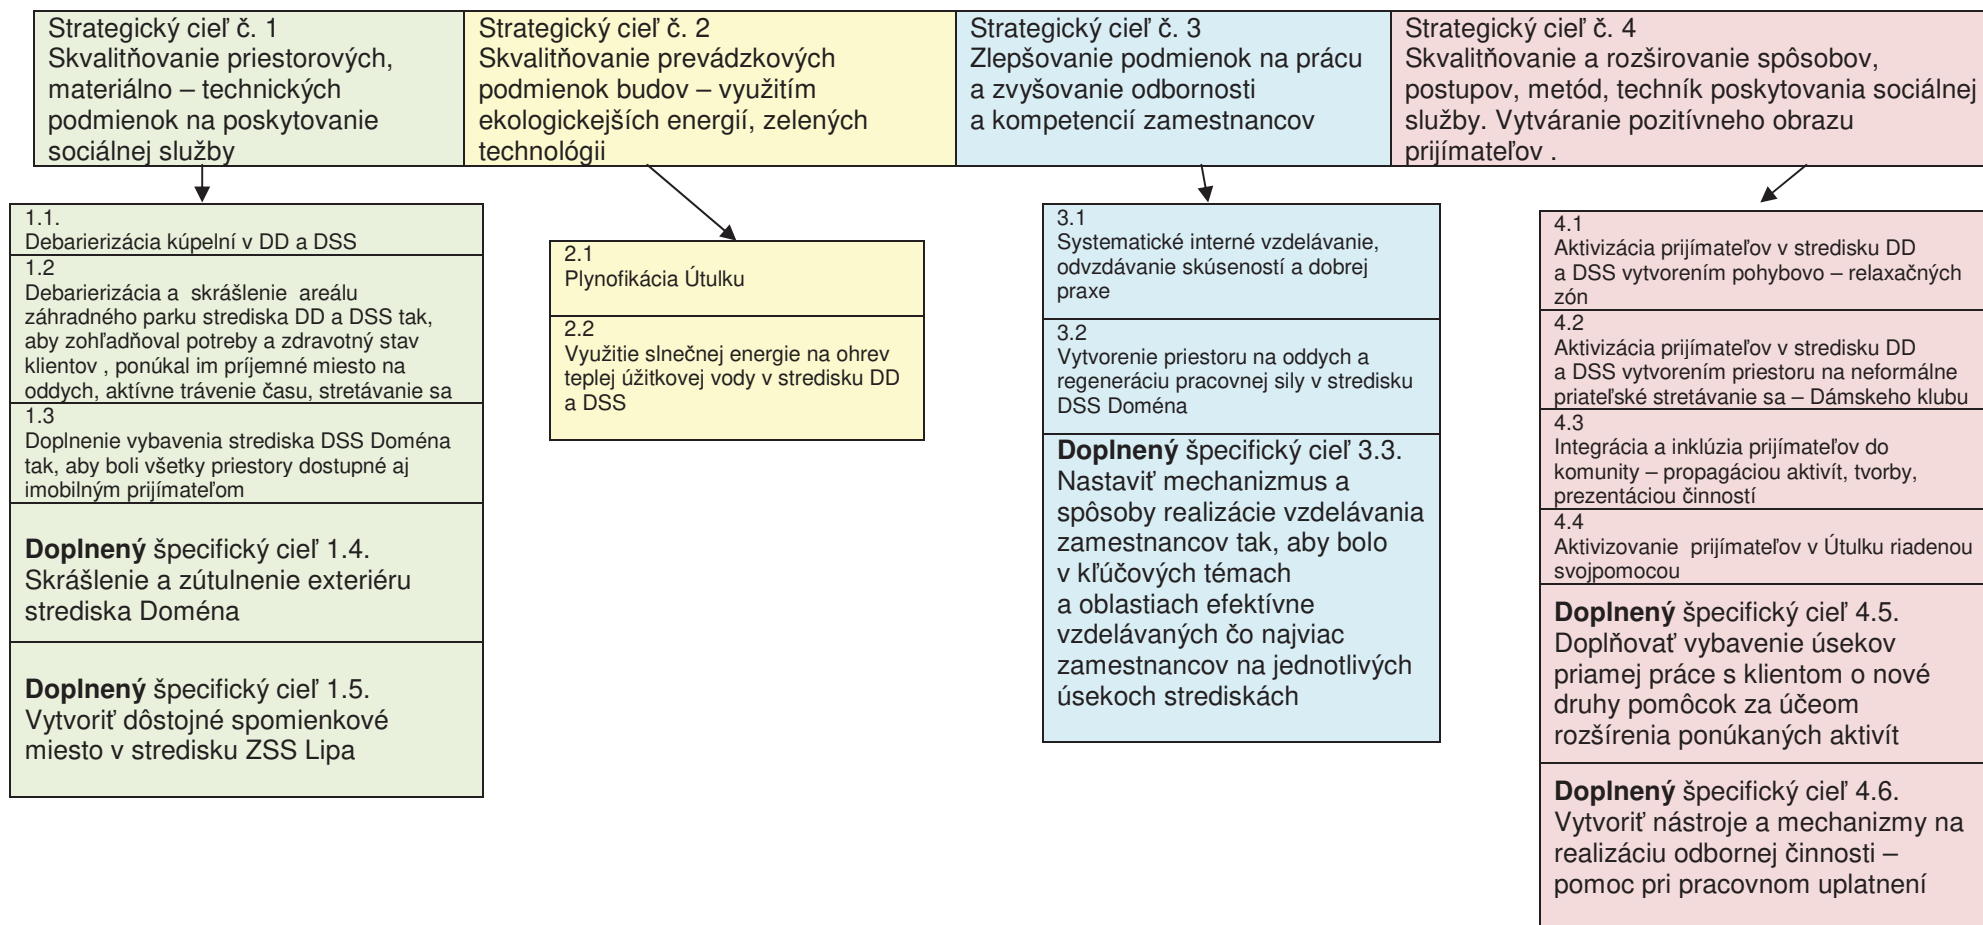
Strategický cieľ č. 1
Skvalitňovanie priestorových, materiálno – technických podmienok na poskytovanie sociálnej služby

Strategický cieľ č. 2
Skvalitňovanie prevádzkových podmienok budov – využitím ekologickejších energií, zelených technológii

Strategický cieľ č. 3
Zlepšovanie podmienok na prácu a zvyšovanie odbornosti a kompetencií zamestnancov

Strategický cieľ č. 4
Skvalitňovanie a rozširovanie spôsobov, postupov, metód, techník poskytovania sociálnej služby. Vytváranie pozitívneho obrazu prijímateľov .

1.1.
Debarierizácia kúpelní v DD a DSS

1.2
Debarierizácia a skrášlenie areálu záhradného parku strediska DD a DSS tak, aby zohľadňoval potreby a zdravotný stav klientov , ponúkal im príjemné miesto na oddych, aktívne trávenie času, stretávanie sa

1.3
Doplnenie vybavenia strediska DSS Doména tak, aby boli všetky priestory dostupné aj imobilným prijímateľom

**Doplnený** špecifický cieľ 1.4.
Skrášlenie a zútulnenie exteriéru strediska Doména

**Doplnený** špecifický cieľ 1.5.
Vytvoriť dôstojné spomienkové miesto v stredisku ZSS Lipa

2.1
Plynofikácia Útulku

2.2
Využitie slnečnej energie na ohrev teplej úžitkovej vody v stredisku DD a DSS

3.1
Systematické interné vzdelávanie, odvzdávanie skúseností a dobrej praxe

3.2
Vytvorenie priestoru na oddych a regeneráciu pracovnej sily v stredisku DSS Doména

**Doplnený** špecifický cieľ 3.3.
Nastaviť mechanizmus a spôsoby realizácie vzdelávania zamestnancov tak, aby bolo v kľúčových témach a oblastiach efektívne vzdelávaných čo najviac zamestnancov na jednotlivých úsekoch strediskách

4.1
Aktivizácia prijímateľov v stredisku DD a DSS vytvorením pohybovo – relaxačných zón

4.2
Aktivizácia prijímateľov v stredisku DD a DSS vytvorením priestoru na neformálne priateľské stretávanie sa – Dámskeho klubu

4.3
Integrácia a inklúzia prijímateľov do komunity – propagáciou aktivít, tvorby, prezentáciou činností

4.4
Aktivizovanie prijímateľov v Útulku riadenou svojpomocou

**Doplnený** špecifický cieľ 4.5.
Doplňovať vybavenie úsekov priamej práce s klientom o nové druhy pomôcok za účeom rozšírenia ponúkaných aktivít

**Doplnený** špecifický cieľ 4.6.
Vytvoriť nástroje a mechanizmy na realizáciu odbornej činnosti – pomoc pri pracovnom uplatnení